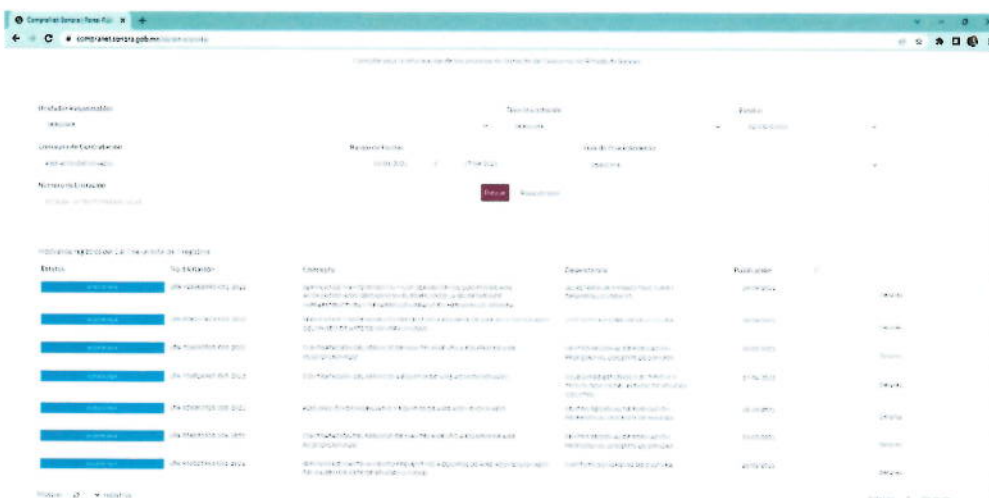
CompraNet Sonora | Portal Púb ×

compranet.sonora.gob.mx/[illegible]

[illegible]

Unidad Responsable
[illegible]

Tipo de Licitación
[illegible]

Estatus
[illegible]

Unidad de Contratación
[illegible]

Rango de Fechas
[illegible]

Tipo de Procedimiento
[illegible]

Número de Licitación
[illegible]

Buscar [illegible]

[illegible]

| Estatus | No. Licitación | Concepto | Dependencia | Publicación | |
|---|---|---|---|---|---|
| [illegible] | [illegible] | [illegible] | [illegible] | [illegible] | Detalle |
| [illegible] | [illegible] | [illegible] | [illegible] | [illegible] | Detalle |
| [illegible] | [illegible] | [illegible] | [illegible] | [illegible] | Detalle |
| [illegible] | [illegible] | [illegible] | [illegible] | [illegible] | Detalle |
| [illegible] | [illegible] | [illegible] | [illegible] | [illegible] | Detalle |
| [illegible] | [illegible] | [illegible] | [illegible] | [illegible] | Detalle |
| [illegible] | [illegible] | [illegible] | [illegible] | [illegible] | Detalle |

Mostrar 25 registros